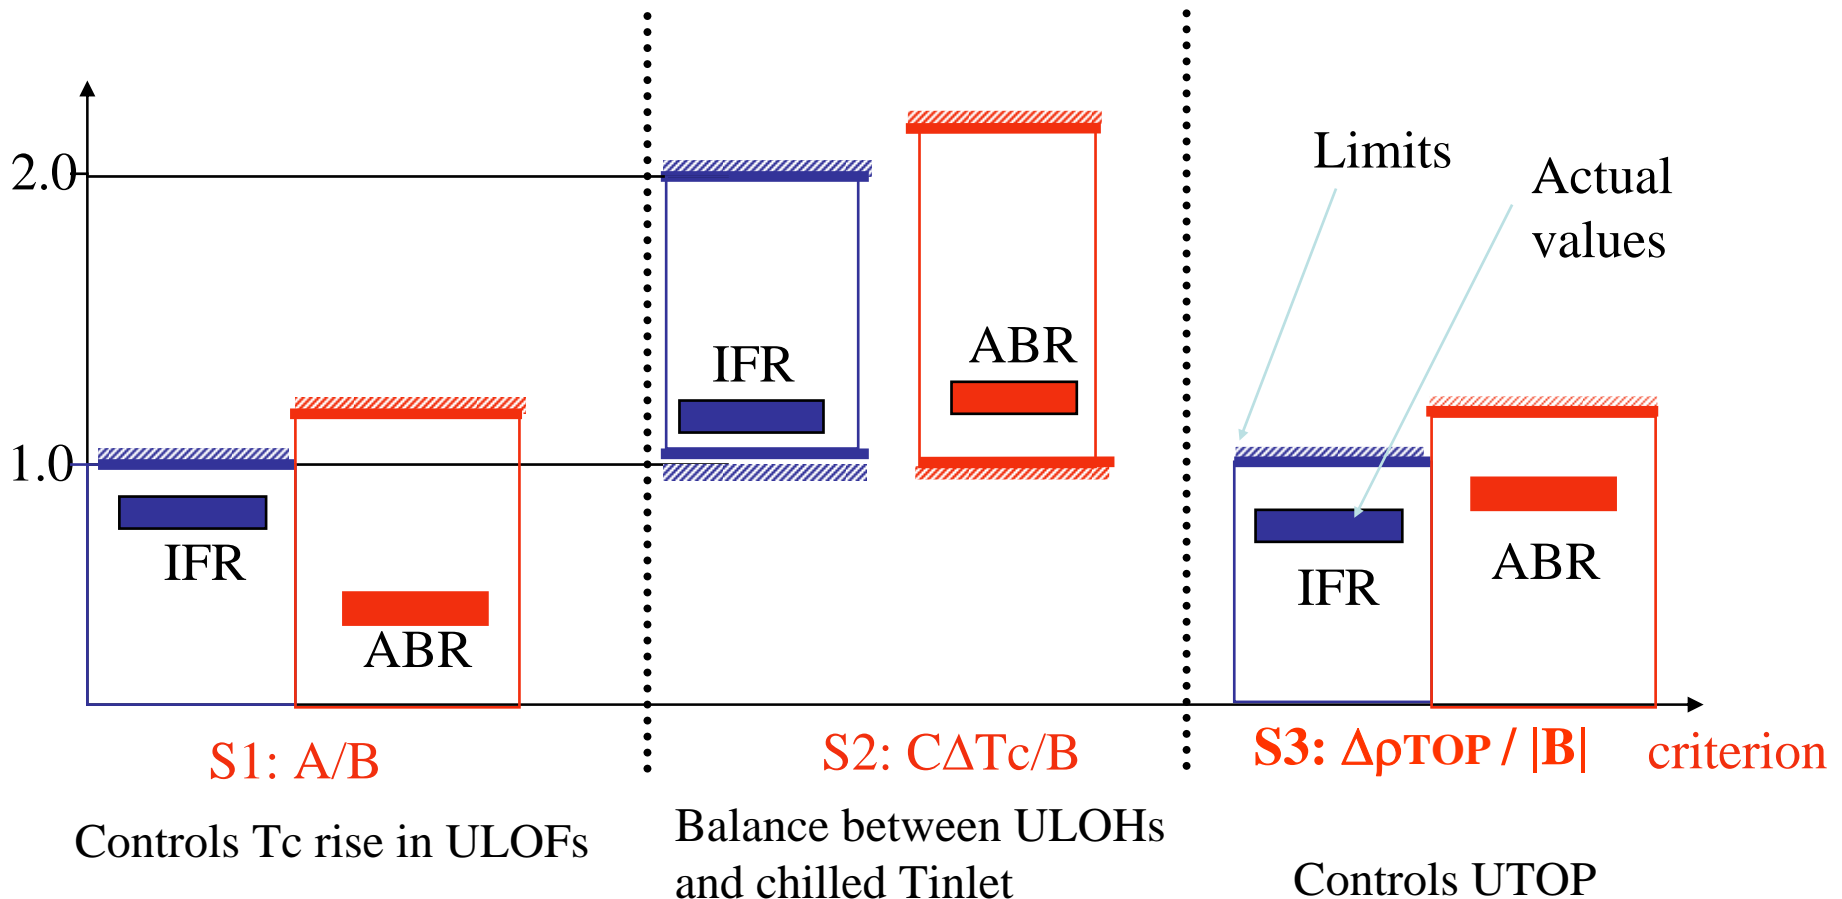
2.0

1.0

IFR

ABR

IFR

ABR

Limits

Actual values

IFR

ABR

S1: A/B

S2: C$\Delta$Tc/B

S3: $\Delta\rho$TOP / |B|

criterion

Controls Tc rise in ULOFs

Balance between ULOHs and chilled Tinlet

Controls UTOP